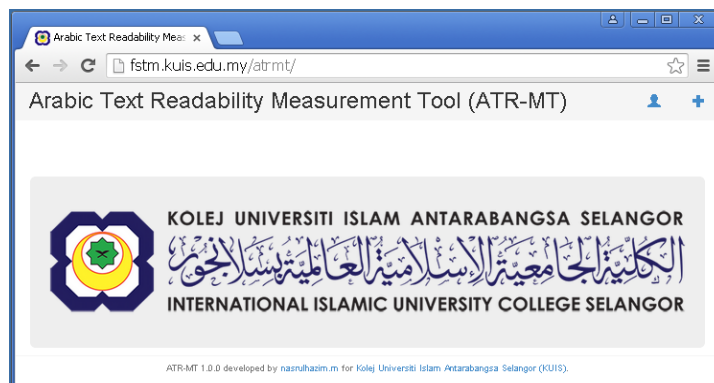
Arabic Text Readability Meas ×

fstm.kuis.edu.my/atrmt/

Arabic Text Readability Measurement Tool (ATR-MT)

KOLEJ UNIVERSITI ISLAM ANTARABANGSA SELANGOR

الكلية الجامعية الإسلامية العالمية بسلانجور

INTERNATIONAL ISLAMIC UNIVERSITY COLLEGE SELANGOR

ATR-MT 1.0.0 developed by nasrulhazim.m for Kolej Universiti Islam Antarabangsa Selangor (KUIS).